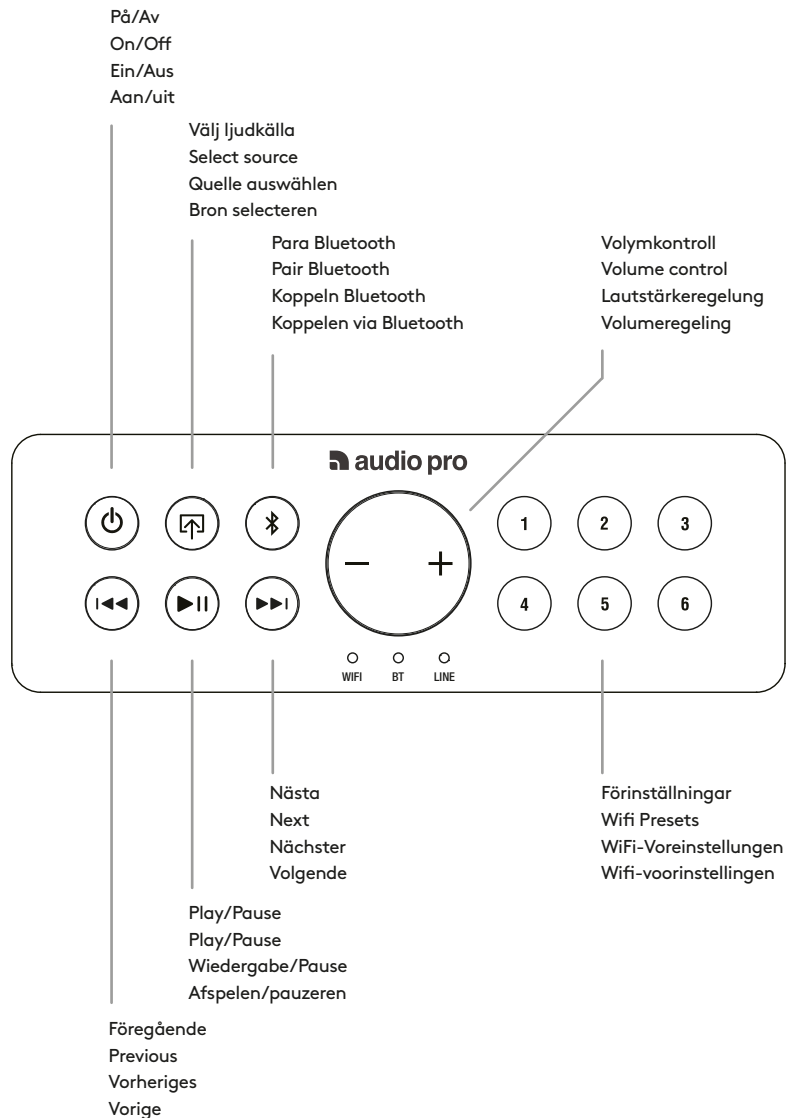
På/Av
On/Off
Ein/Aus
Aan/uit

Välj ljudkälla
Select source
Quelle auswählen
Bron selecteren

Para Bluetooth
Pair Bluetooth
Koppeln Bluetooth
Koppelen via Bluetooth

Volymkontroll
Volume control
Lautstärkeregelung
Volumeregeling

audio pro

−
+

1
2
3
4
5
6

WIFI
BT
LINE

Nästa
Next
Nächster
Volgende

Förinställningar
Wifi Presets
WiFi-Voreinstellungen
Wifi-voorinstellingen

Play/Pause
Play/Pause
Wiedergabe/Pause
Afspelen/pauzeren

Föregående
Previous
Vorheriges
Vorige